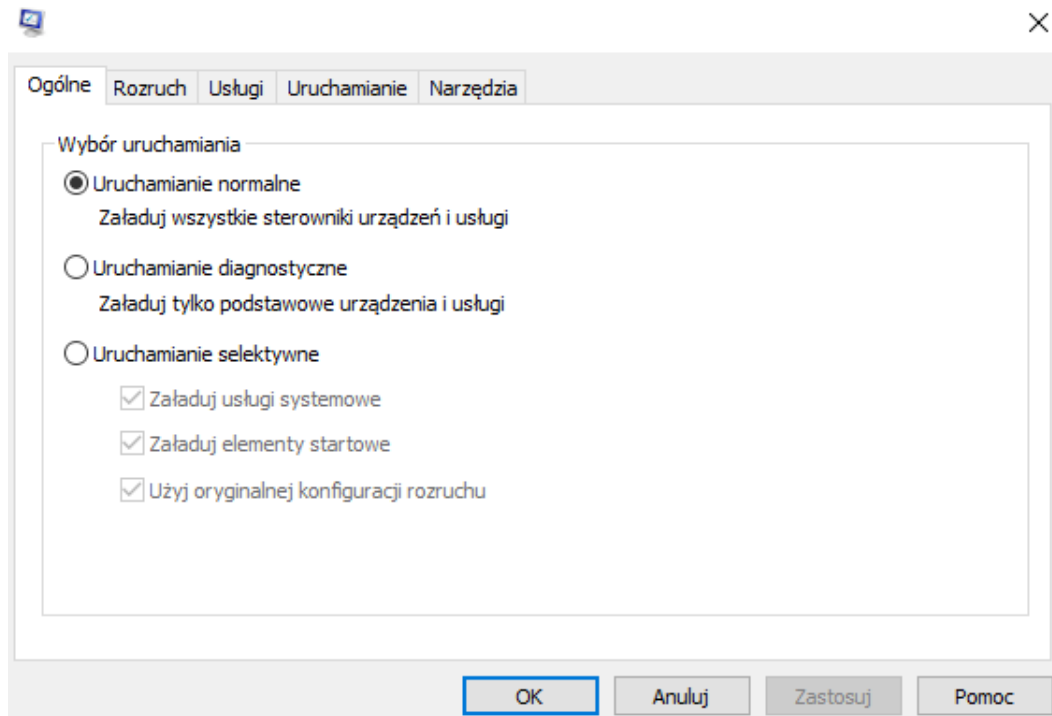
Ogólne | Rozruch | Usługi | Uruchamianie | Narzędzia

Wybór uruchamiania

Uruchamianie normalne
Załaduj wszystkie sterowniki urządzeń i usługi

Uruchamianie diagnostyczne
Załaduj tylko podstawowe urządzenia i usługi

Uruchamianie selektywne
Załaduj usługi systemowe
Załaduj elementy startowe
Użyj oryginalnej konfiguracji rozruchu

OK
Anuluj
Zastosuj
Pomoc